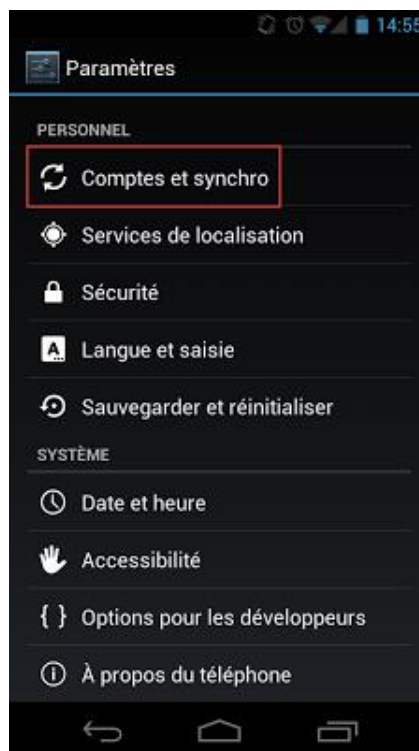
14:55

Paramètres

PERSONNEL

Comptes et synchro

Services de localisation

Sécurité

Langue et saisie

Sauvegarder et réinitialiser

SYSTÈME

Date et heure

Accessibilité

{ } Options pour les développeurs

À propos du téléphone